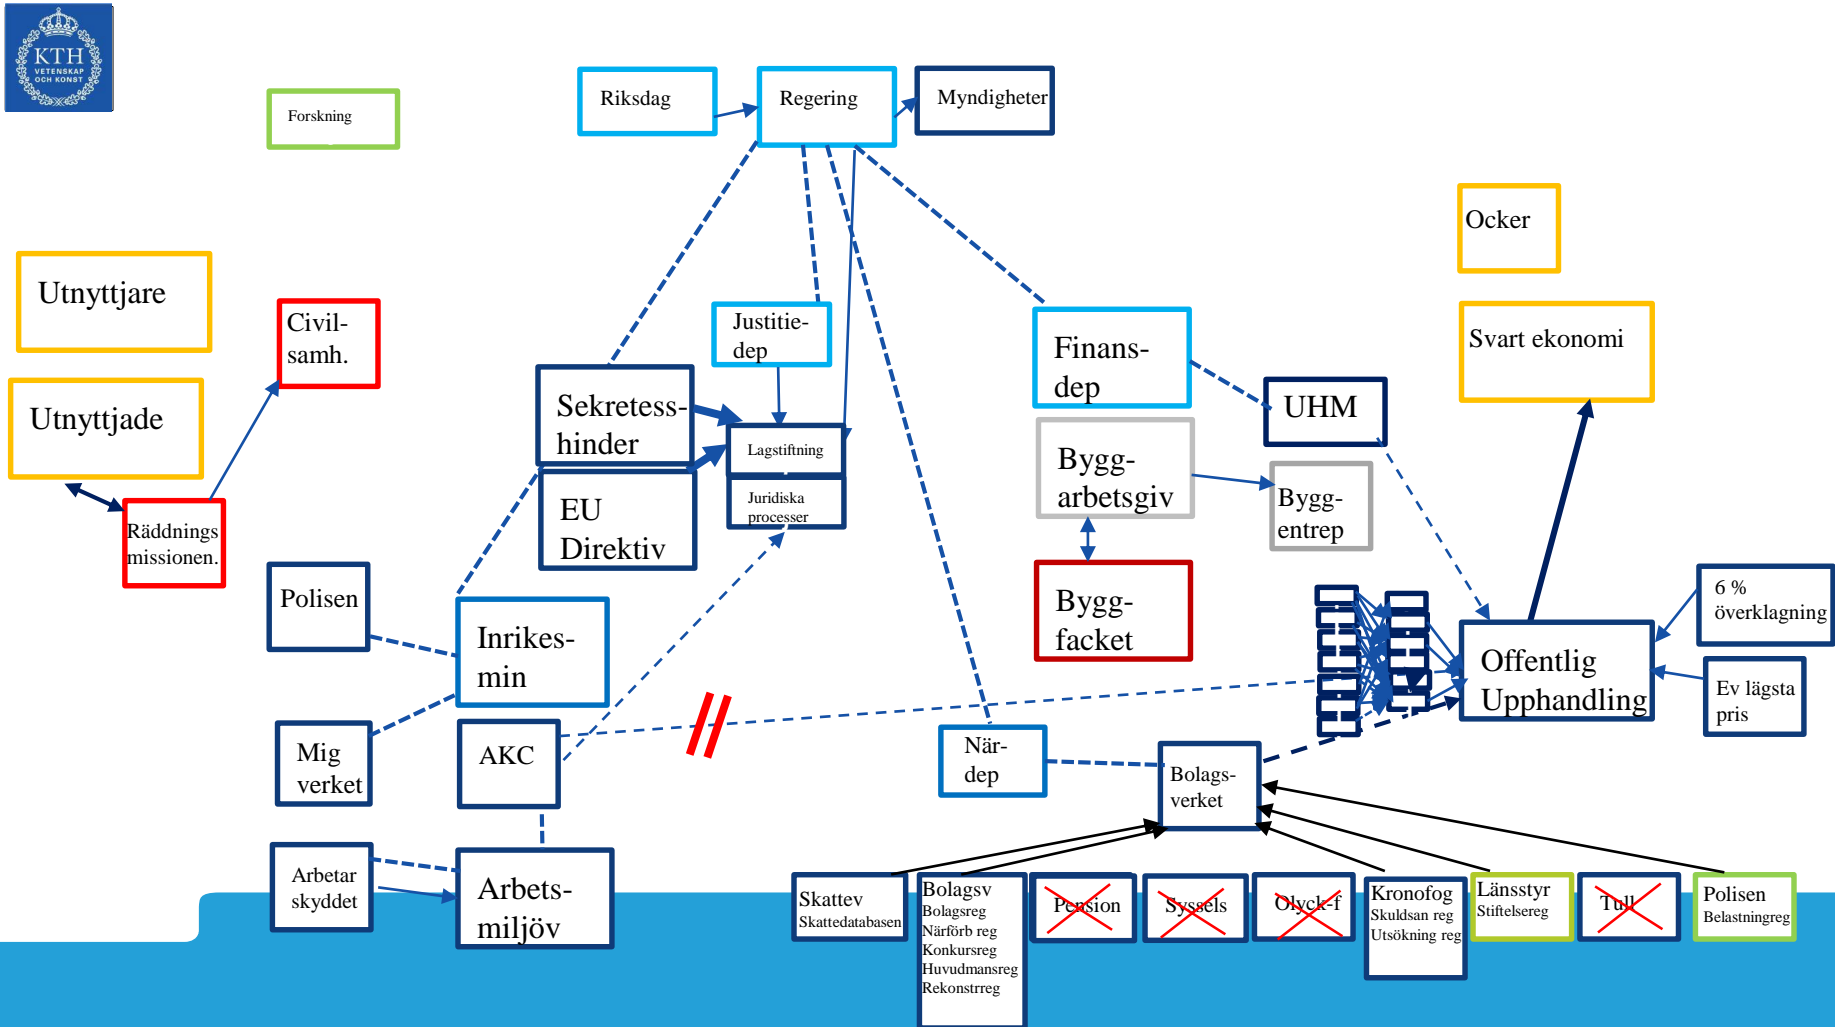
KTH VETENSKAP OCH KONST

Forskning

Riksdag

Regering

Myndigheter

Utnyttjare

Utnyttjade

Civil-samh.

Räddnings missionen.

Justitie-dep

Sekretess-hinder

Lagstiftning

Juridiska processer

EU Direktiv

Finans-dep

UHM

Bygg-arbetsgiv

Bygg-entrep

Bygg-facket

Ocker

Svart ekonomi

Polisen

Inrikes-min

Mig verket

AKC

Arbetar skyddet

Arbets-miljöv

När-dep

Bolags-verket

6 % överklagning

Offentlig Upphandling

Ev lägsta pris

Skattev
Skattedatabasen

Bolagsv
Bolagsreg
Närförb reg
Konkursreg
Huvudmansreg
Rekonstrreg

Pension

Syssels

Olyck-f

Kronofog
Skuldsan reg
Utsökning reg

Länsstyr
Stiftelsereg

Tull

Polisen
Belastningreg